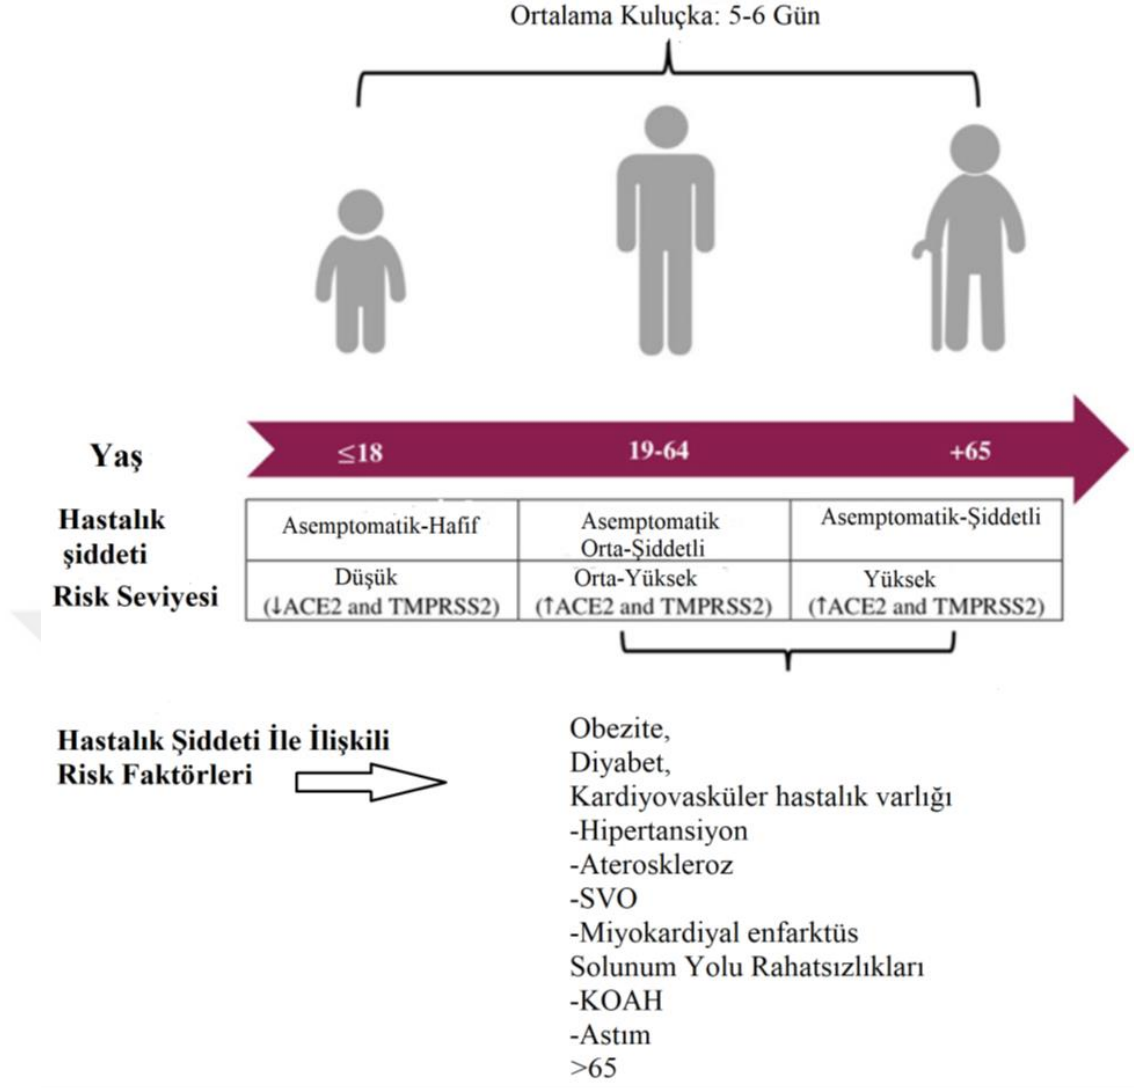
Ortalama Kuluçka: 5-6 Gün

Yaş

$\leq$18

19-64

+65

| Hastalık şiddeti | Asemptomatik-Hafif | Asemptomatik Orta-Şiddetli | Asemptomatik-Şiddetli |
|---|---|---|---|
| Risk Seviyesi | Düşük (↓ACE2 and TMPRSS2) | Orta-Yüksek (↑ACE2 and TMPRSS2) | Yüksek (↑ACE2 and TMPRSS2) |

Hastalık Şiddeti İle İlişkili Risk Faktörleri

Obezite,
Diyabet,
Kardiyovasküler hastalık varlığı
-Hipertansiyon
-Ateroskleroz
-SVO
-Miyokardiyal enfarktüs
Solunum Yolu Rahatsızlıkları
-KOAH
-Astım
>65